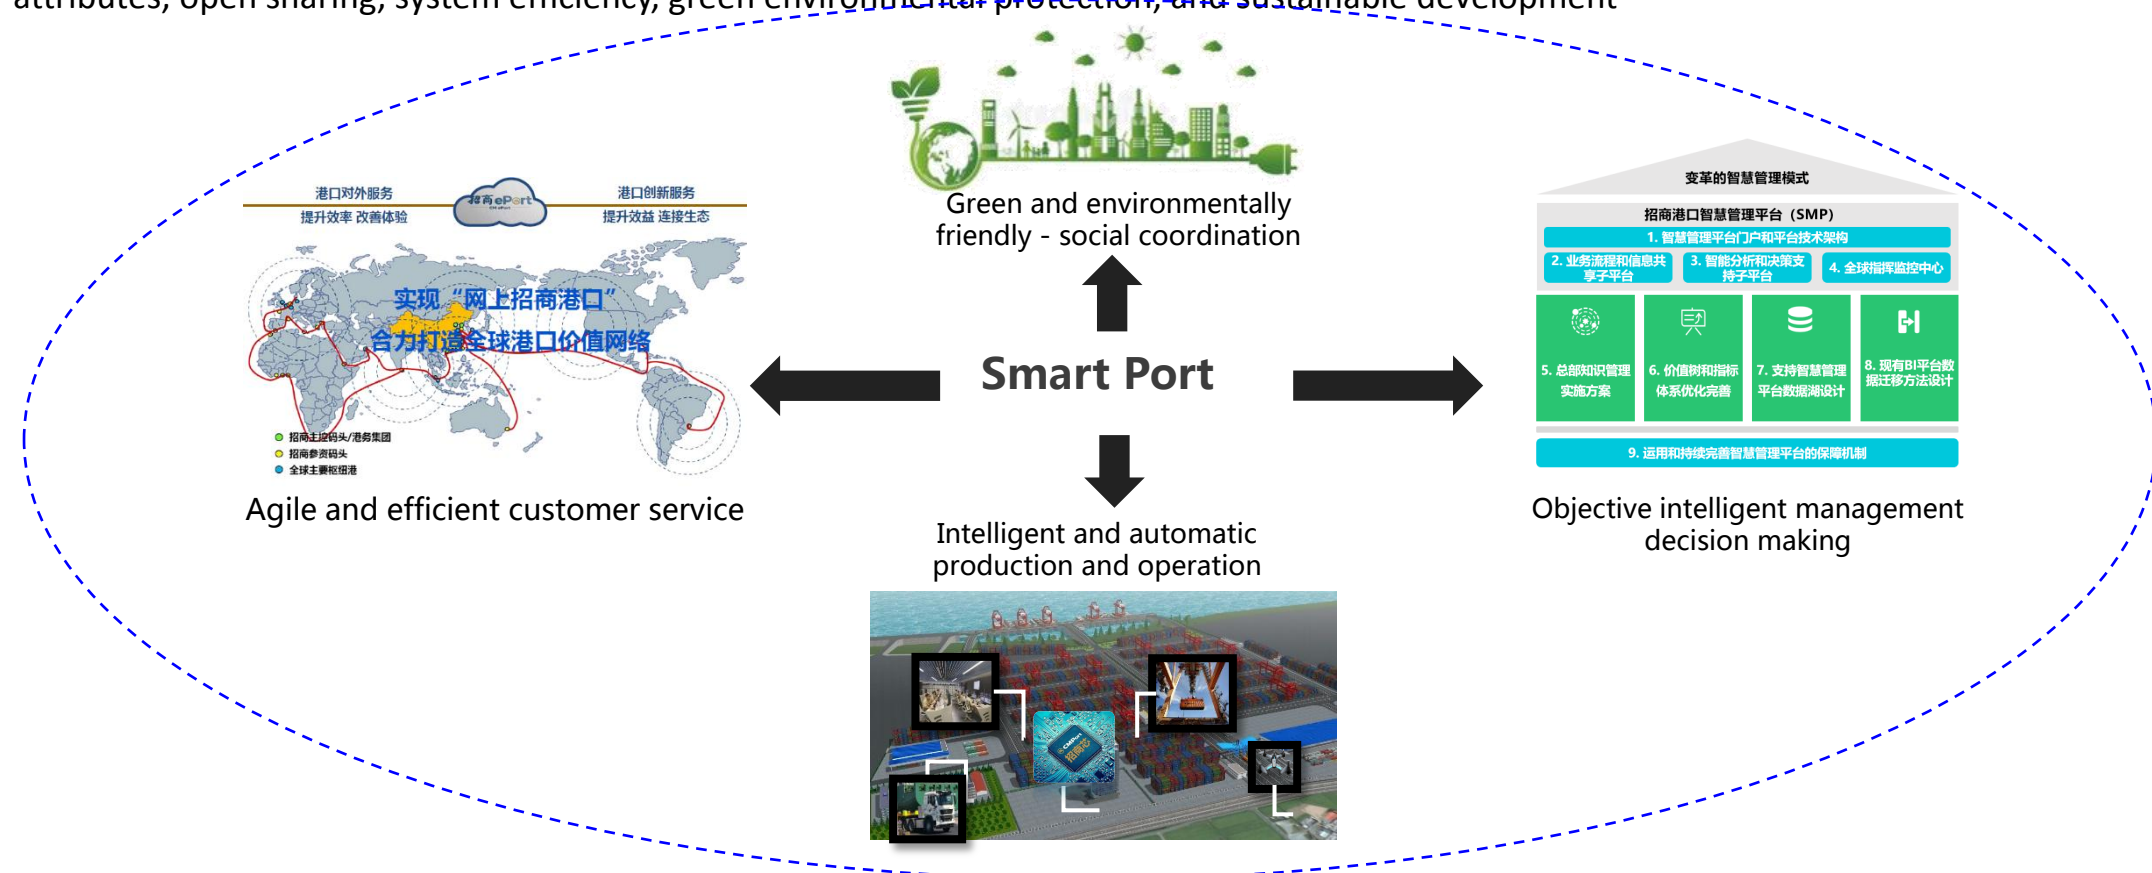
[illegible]

港口对外服务
提升效率 改善体验

招商ePort

港口创新服务
提升效益 连接生态

实现"网上招商港口"
合力打造全球港口价值网络

招商主控码头/港务集团
招商参资码头
全球主要枢纽港

Agile and efficient customer service

Green and environmentally friendly - social coordination

Smart Port

Intelligent and automatic production and operation

变革的智慧管理模式

招商港口智慧管理平台（SMP）

1. 智慧管理平台门户和平台技术架构

2. 业务流程和信息共享子平台

3. 智能分析和决策支持子平台

4. 全球指挥监控中心

5. 总部知识管理实施方案

6. 价值树和指标体系优化完善

7. 支持智慧管理平台数据湖设计

8. 现有BI平台数据迁移方法设计

9. 运用和持续完善智慧管理平台的保障机制

Objective intelligent management decision making